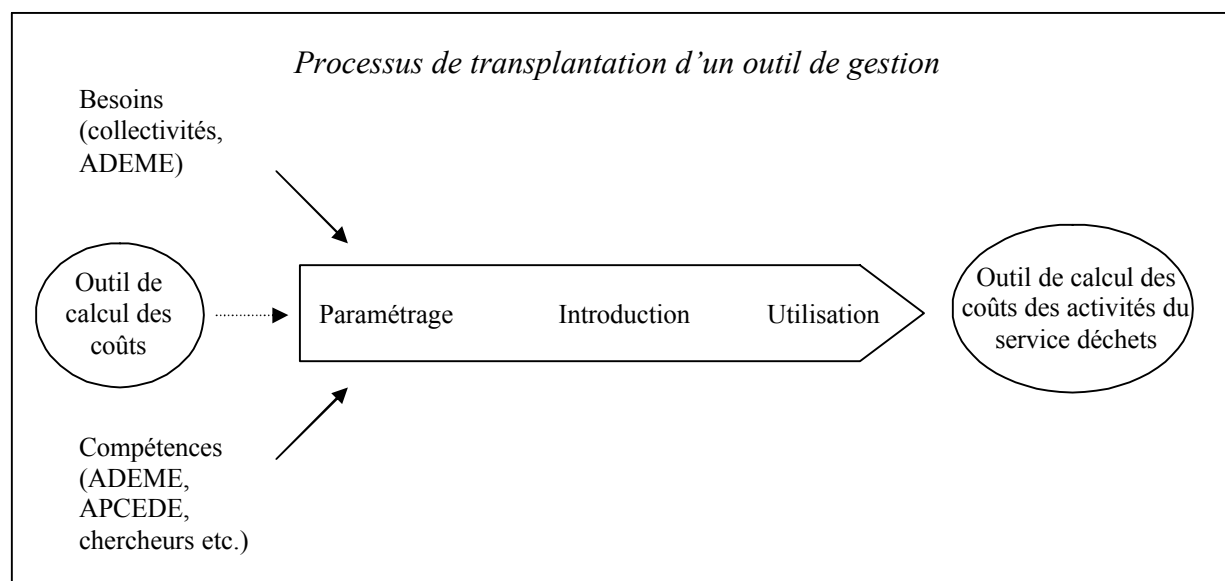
*Processus de transplantation d'un outil de gestion*

Besoins (collectivités, ADEME)

Outil de calcul des coûts

Paramétrage Introduction Utilisation

Outil de calcul des coûts des activités du service déchets

Compétences (ADEME, APCEDE, chercheurs etc.)